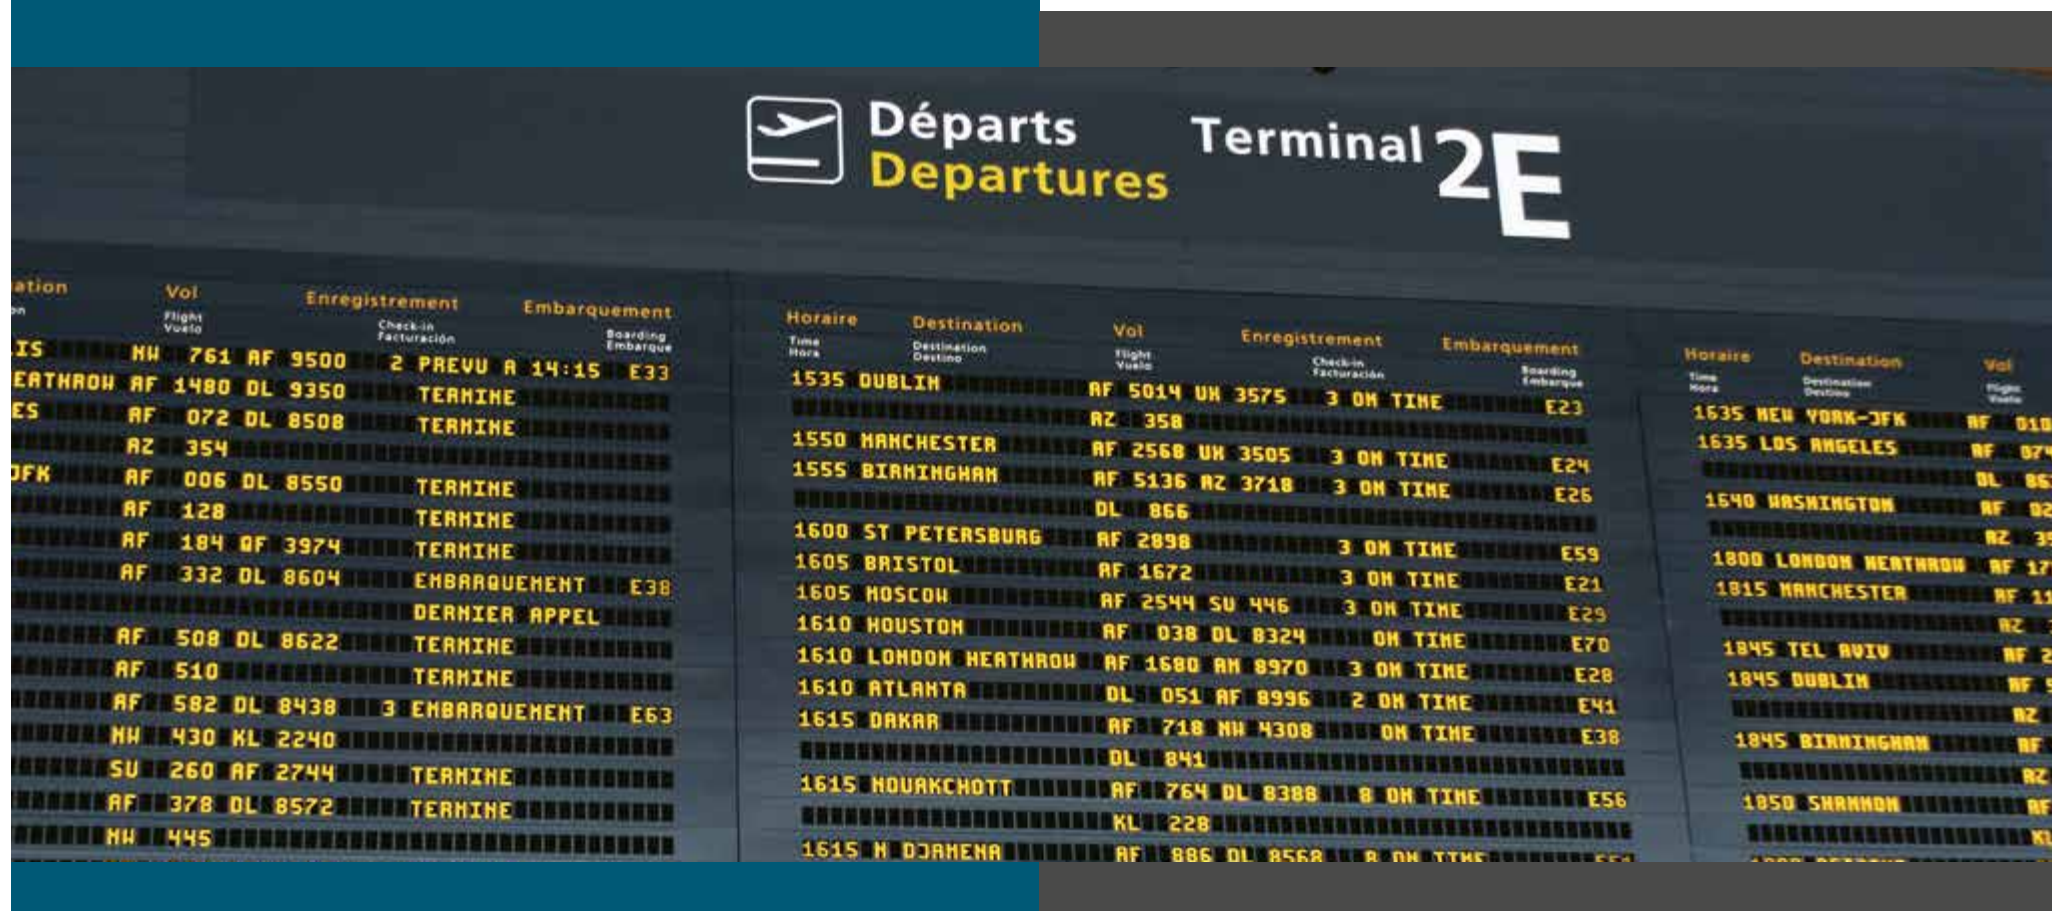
Départs
Departures
Terminal 2E

ation
on
Vol
Flight
Vuelo
Enregistrement
Check-in
Facturación
Embarquement
Boarding
Embarque

IS NW 761 AF 9500 2 PREVU A 14:15 E33
EATHROW AF 1480 DL 9350 TERMINE
ES AF 072 DL 8508 TERMINE
AZ 354
JFK AF 006 DL 8550 TERMINE
AF 128 TERMINE
AF 184 QF 3974 TERMINE
AF 332 DL 8604 EMBARQUEMENT E38
DERNIER APPEL
AF 508 DL 8622 TERMINE
AF 510 TERMINE
AF 582 DL 8438 3 EMBARQUEMENT E63
NW 430 KL 2240
SU 260 AF 2744 TERMINE
AF 378 DL 8572 TERMINE
NW 445

Horaire
Time
Hora
Destination
Destination
Destino
Vol
Flight
Vuelo
Enregistrement
Check-in
Facturación
Embarquement
Boarding
Embarque

1535 DUBLIN AF 5014 UX 3575 3 ON TIME E23
AZ 358
1550 MANCHESTER AF 2568 UX 3505 3 ON TIME E24
1555 BIRMINGHAM AF 5136 AZ 3718 3 ON TIME E26
DL 866
1600 ST PETERSBURG AF 2898 3 ON TIME E59
1605 BRISTOL AF 1672 3 ON TIME E21
1605 MOSCOW AF 2544 SU 446 3 ON TIME E29
1610 HOUSTON AF 038 DL 8324 ON TIME E70
1610 LONDON HEATHROW AF 1680 AM 8970 3 ON TIME E28
1610 ATLANTA DL 051 AF 8996 2 ON TIME E41
1615 DAKAR AF 718 NW 4308 ON TIME E38
DL 841
1615 NOUAKCHOTT AF 764 DL 8388 8 ON TIME E56
KL 228
1615 N DJAMENA AF 886 DL 8568 8 ON TIME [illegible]

Horaire
Time
Hora
Destination
Destination
Destino
Vol
Flight
Vuelo

1635 NEW YORK-JFK AF 010
1635 LOS ANGELES AF 074
DL 86
1640 WASHINGTON AF 02
AZ 35
1800 LONDON HEATHROW AF 17
1815 MANCHESTER AF 11
AZ
1845 TEL AVIV AF 2
1845 DUBLIN AF 5
AZ
1845 BIRMINGHAM AF
AZ
1850 SHANNON AF
KL